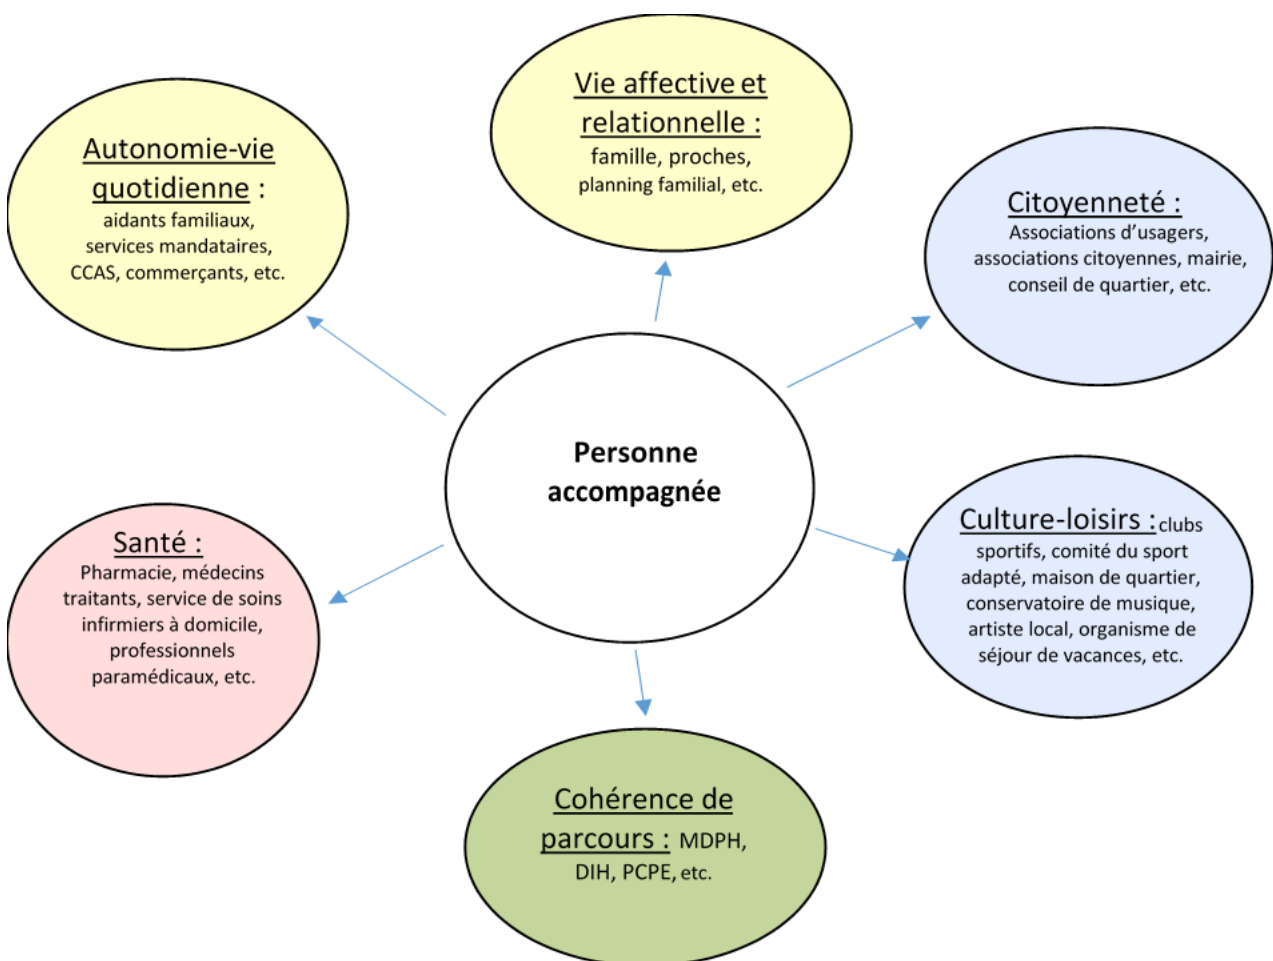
Vie affective et relationnelle : famille, proches, planning familial, etc.

Autonomie-vie quotidienne : aidants familiaux, services mandataires, CCAS, commerçants, etc.

Citoyenneté : Associations d'usagers, associations citoyennes, mairie, conseil de quartier, etc.

Personne accompagnée

Santé : Pharmacie, médecins traitants, service de soins infirmiers à domicile, professionnels paramédicaux, etc.

Culture-loisirs : clubs sportifs, comité du sport adapté, maison de quartier, conservatoire de musique, artiste local, organisme de séjour de vacances, etc.

Cohérence de parcours : MDPH, DIH, PCPE, etc.